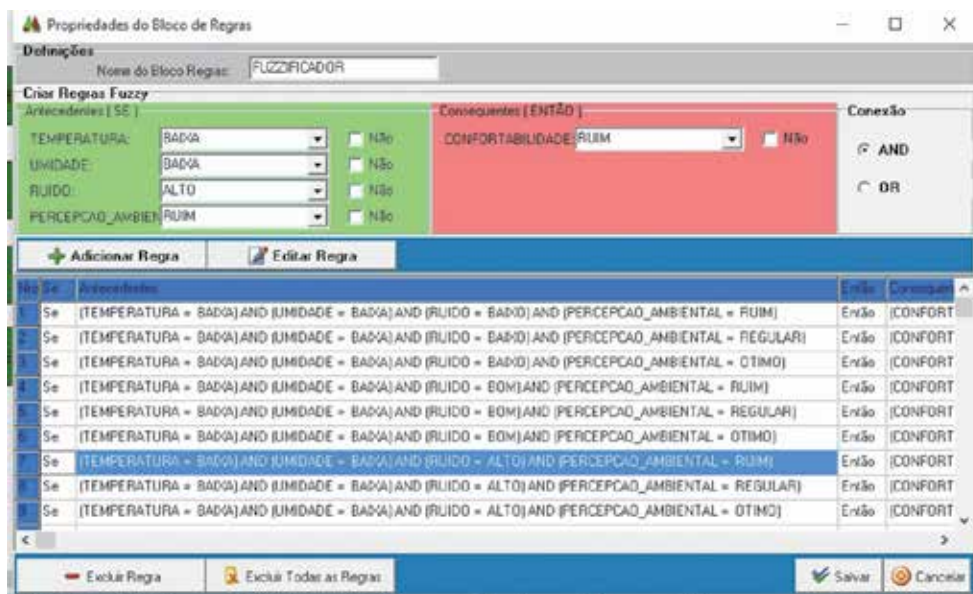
Propriedades do Bloco de Regras

Definições
Nome do Bloco Regras: FUZZIFICADOR

Criar Regras Fuzzy
Antecedentes [ SE ]
TEMPERATURA: BAIXA Não
UMIDADE: BAIXA Não
RUIDO: ALTO Não
PERCEPCAO_AMBIEN RUIM Não

Consequentes [ ENTÃO ]
CONFORTABILIDADE RUIM Não

Conexão
AND
OR

Adicionar Regra
Editar Regra

| Nº | Se | Antecedentes | Então | Consequent |
|---|---|---|---|---|
| 1 | Se | (TEMPERATURA = BAIXA) AND (UMIDADE = BAIXA) AND (RUIDO = BAIXO) AND (PERCEPCAO_AMBIENTAL = RUIM) | Então | (CONFORT |
| 2 | Se | (TEMPERATURA = BAIXA) AND (UMIDADE = BAIXA) AND (RUIDO = BAIXO) AND (PERCEPCAO_AMBIENTAL = REGULAR) | Então | (CONFORT |
| 3 | Se | (TEMPERATURA = BAIXA) AND (UMIDADE = BAIXA) AND (RUIDO = BAIXO) AND (PERCEPCAO_AMBIENTAL = OTIMO) | Então | (CONFORT |
| 4 | Se | (TEMPERATURA = BAIXA) AND (UMIDADE = BAIXA) AND (RUIDO = BOM) AND (PERCEPCAO_AMBIENTAL = RUIM) | Então | (CONFORT |
| 5 | Se | (TEMPERATURA = BAIXA) AND (UMIDADE = BAIXA) AND (RUIDO = BOM) AND (PERCEPCAO_AMBIENTAL = REGULAR) | Então | (CONFORT |
| 6 | Se | (TEMPERATURA = BAIXA) AND (UMIDADE = BAIXA) AND (RUIDO = BOM) AND (PERCEPCAO_AMBIENTAL = OTIMO) | Então | (CONFORT |
| 7 | Se | (TEMPERATURA = BAIXA) AND (UMIDADE = BAIXA) AND (RUIDO = ALTO) AND (PERCEPCAO_AMBIENTAL = RUIM) | Então | (CONFORT |
| 8 | Se | (TEMPERATURA = BAIXA) AND (UMIDADE = BAIXA) AND (RUIDO = ALTO) AND (PERCEPCAO_AMBIENTAL = REGULAR) | Então | (CONFORT |
| 9 | Se | (TEMPERATURA = BAIXA) AND (UMIDADE = BAIXA) AND (RUIDO = ALTO) AND (PERCEPCAO_AMBIENTAL = OTIMO) | Então | (CONFORT |

Excluir Regra
Excluir Todas as Regras
Salvar
Cancelar